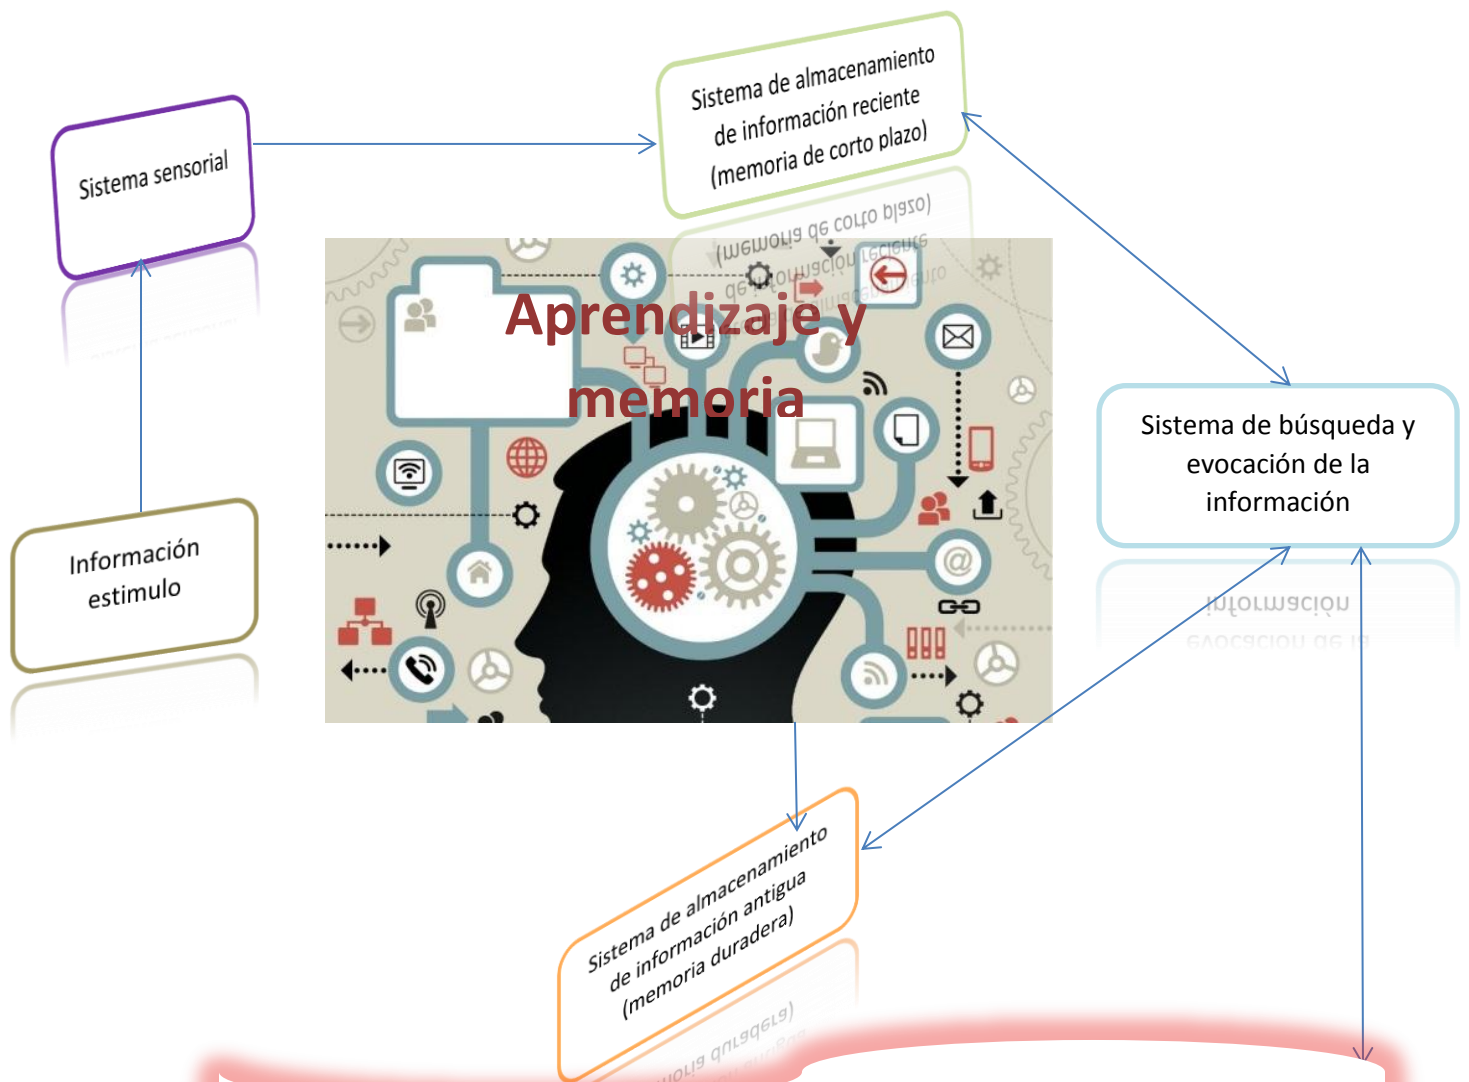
Sistema de almacenamiento de información reciente (memoria de corto plazo)

Sistema sensorial

Aprendizaje y memoria

Sistema de búsqueda y evocación de la información

Información estimulo

Sistema de almacenamiento de información antigua (memoria duradera)